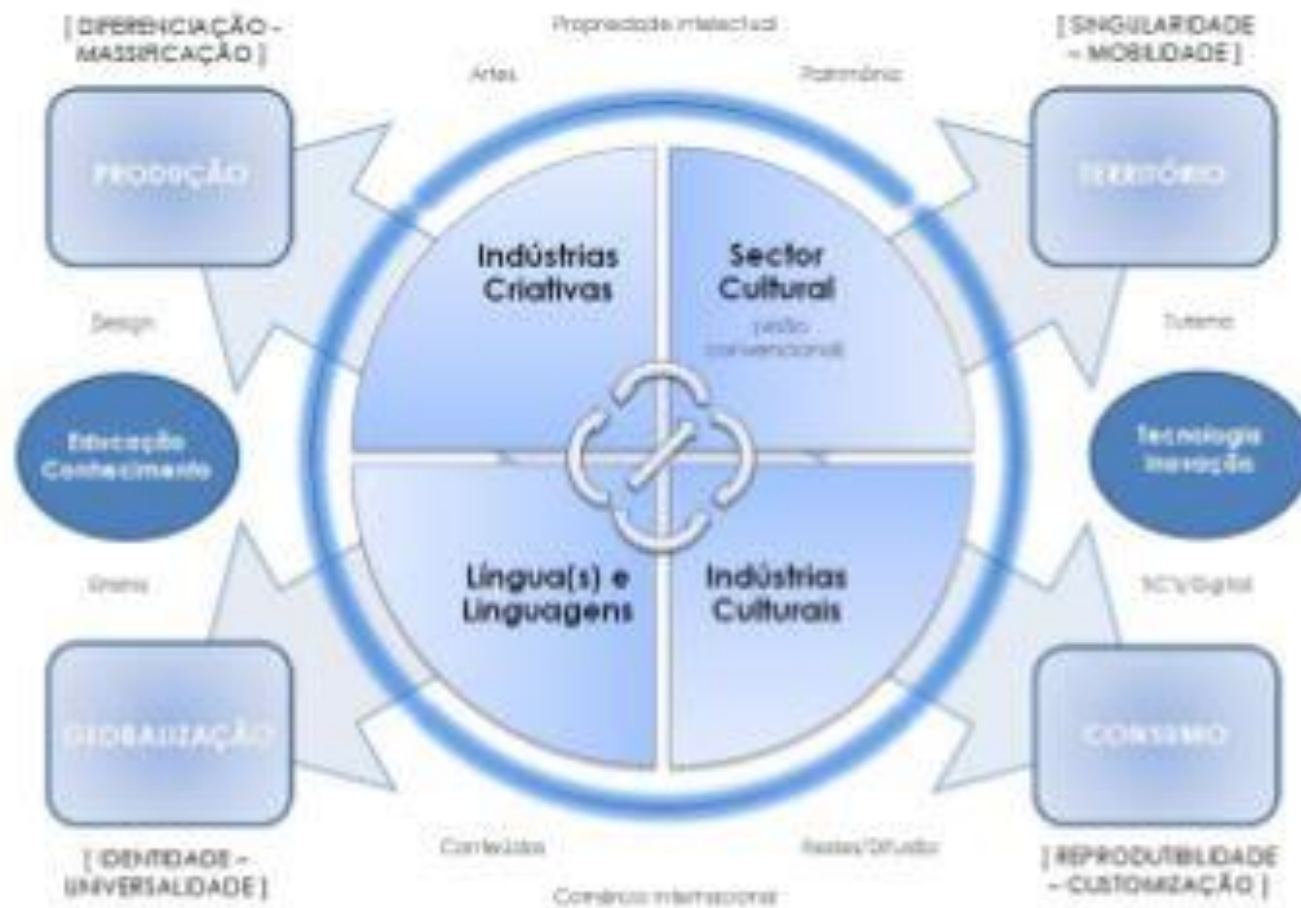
[ DIFERENCIAÇÃO - MASSIFICAÇÃO ]

Propriedade intelectual

[ SINGULARIDADE - MOBILIDADE ]

Artes

Património

PRODUÇÃO

TERRITÓRIO

Indústrias Criativas

Sector Cultural

(visão convencional)

Design

Turismo

Educação Conhecimento

Tecnologia Inovação

Língua(s) e Linguagens

Indústrias Culturais

Ensino

TIC's/Digital

GLOBALIZAÇÃO

CONSUMO

Conteúdos

Redes/Difusão

[ IDENTIDADE - UNIVERSALIDADE ]

Comércio internacional

[ REPRODUTIBILIDADE - CUSTOMIZAÇÃO ]